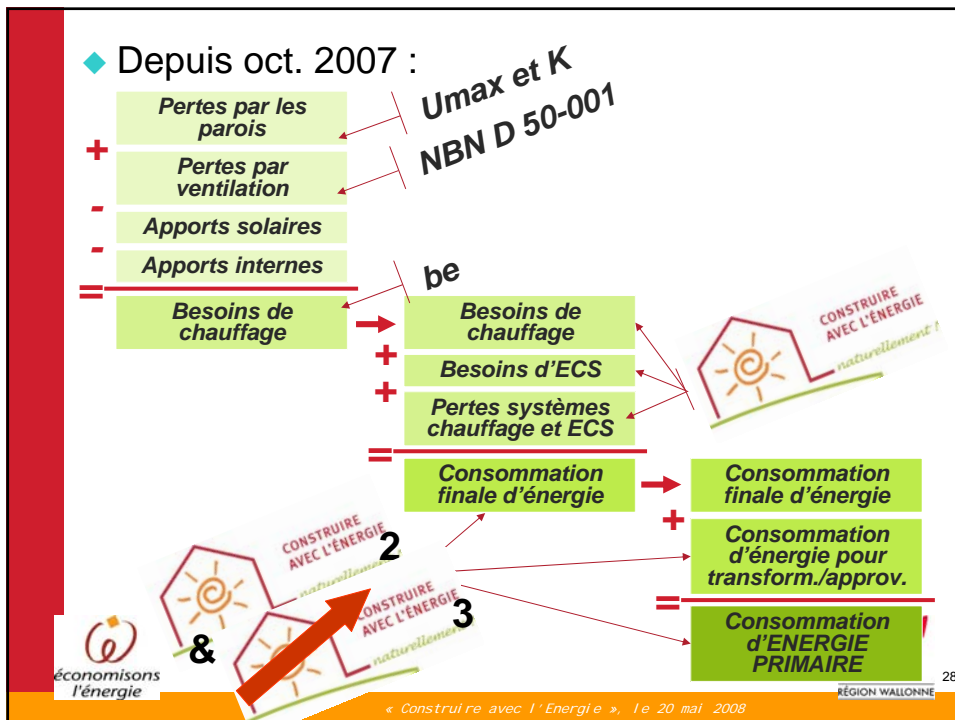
Depuis oct. 2007 :

Pertes par les parois

+

Pertes par ventilation

-

Apports solaires

-

Apports internes

=

Besoins de chauffage

Umax et K

NBN D 50-001

be

Besoins de chauffage

+

Besoins d'ECS

+

Pertes systèmes chauffage et ECS

=

Consommation finale d'énergie

CONSTRUIRE AVEC L'ÉNERGIE naturellement !

Consommation finale d'énergie

+

Consommation d'énergie pour transform./approv.

=

Consommation d'ENERGIE PRIMAIRE

CONSTRUIRE AVEC L'ÉNERGIE naturellement

2

CONSTRUIRE AVEC L'ÉNERGIE naturellement

3

&

économisons l'énergie

28

RÉGION WALLONNE

« Construire avec l'Energie », le 20 mai 2008